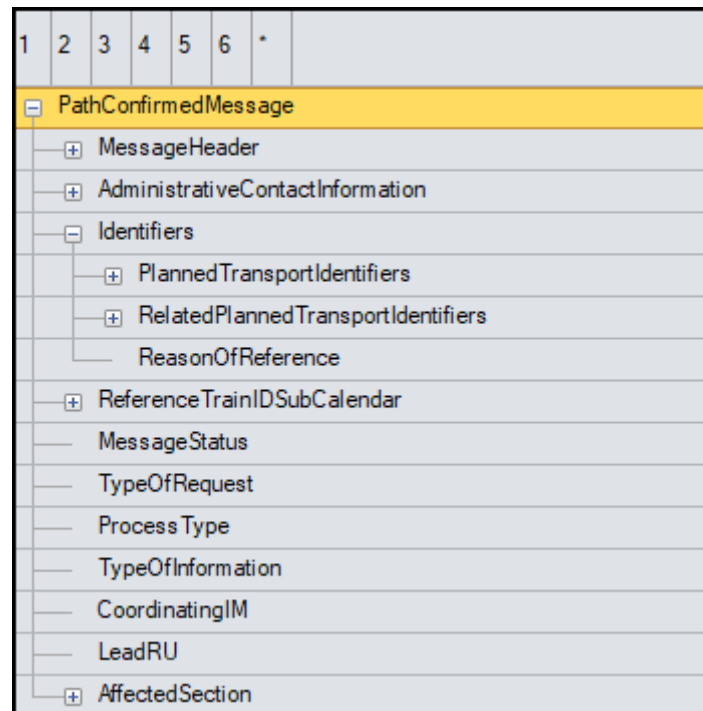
1 2 3 4 5 6 *

PathConfirmedMessage
MessageHeader
AdministrativeContactInformation
Identifiers
PlannedTransportIdentifiers
RelatedPlannedTransportIdentifiers
ReasonOfReference
ReferenceTrainIDSubCalendar
MessageStatus
TypeOfRequest
ProcessType
TypeOfInformation
CoordinatingIM
LeadRU
AffectedSection